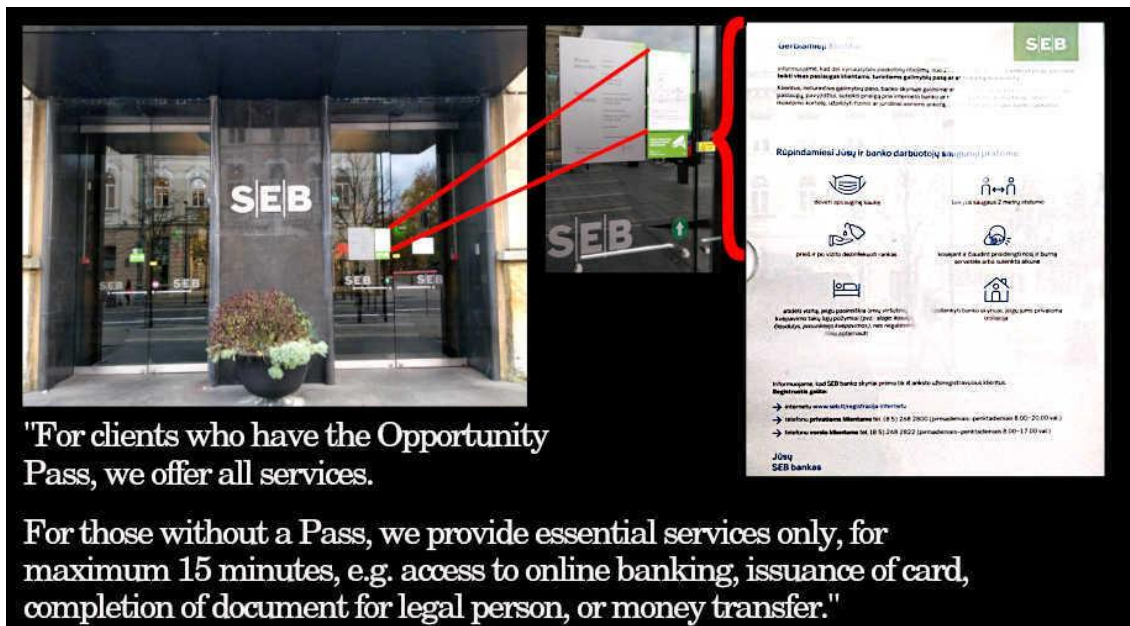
SEB

SEB SEB

SEB SEB

SEB

Gerbiamieji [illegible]

SEB

Informuojame, kad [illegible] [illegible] visas paslaugas klientams, turintiems galimybių pasą ar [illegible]

Klientus, neturinčius galimybių paso, banko skyriuje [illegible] paslaugų, pavyzdžiui, suteiksi prieigą prie interneto banko ar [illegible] mokėjimo kortelę, užpildyti formas ar juridinio asmens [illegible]

Rūpindamiesi Jūsų ir banko darbuotojų saugumu prašome:

dėvėti apsauginę kaukę

laikytis saugaus 2 metrų atstumo

prieš ir po vizito dezinfekuoti rankas

kosėjant ir čiaudint prisidengti nosį ir burną servetėle arba sulenkta alkūne

atidėti vizitą, jeigu pasireiškė ūmių virš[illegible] kvėpavimo takų ligų požymiai ([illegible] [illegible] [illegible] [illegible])

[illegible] banko skyriaus, jeigu jums privaloma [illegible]

Informuojame, kad SEB banko skyriai priima tik iš anksto užsiregistravusius klientus.
Registruotis galite:

→ internetu www.seb.lt/registracija internetu

→ telefonu privatiems klientams tel. (8 5) 268 2800 (pirmadieniais–penktadieniais 8.00–20.00 val.)

→ telefonu verslo klientams tel. (8 5) 268 2822 (pirmadieniais–penktadieniais 8.00–17.00 val.)

Jūsų
SEB bankas

"For clients who have the Opportunity Pass, we offer all services.

For those without a Pass, we provide essential services only, for maximum 15 minutes, e.g. access to online banking, issuance of card, completion of document for legal person, or money transfer."